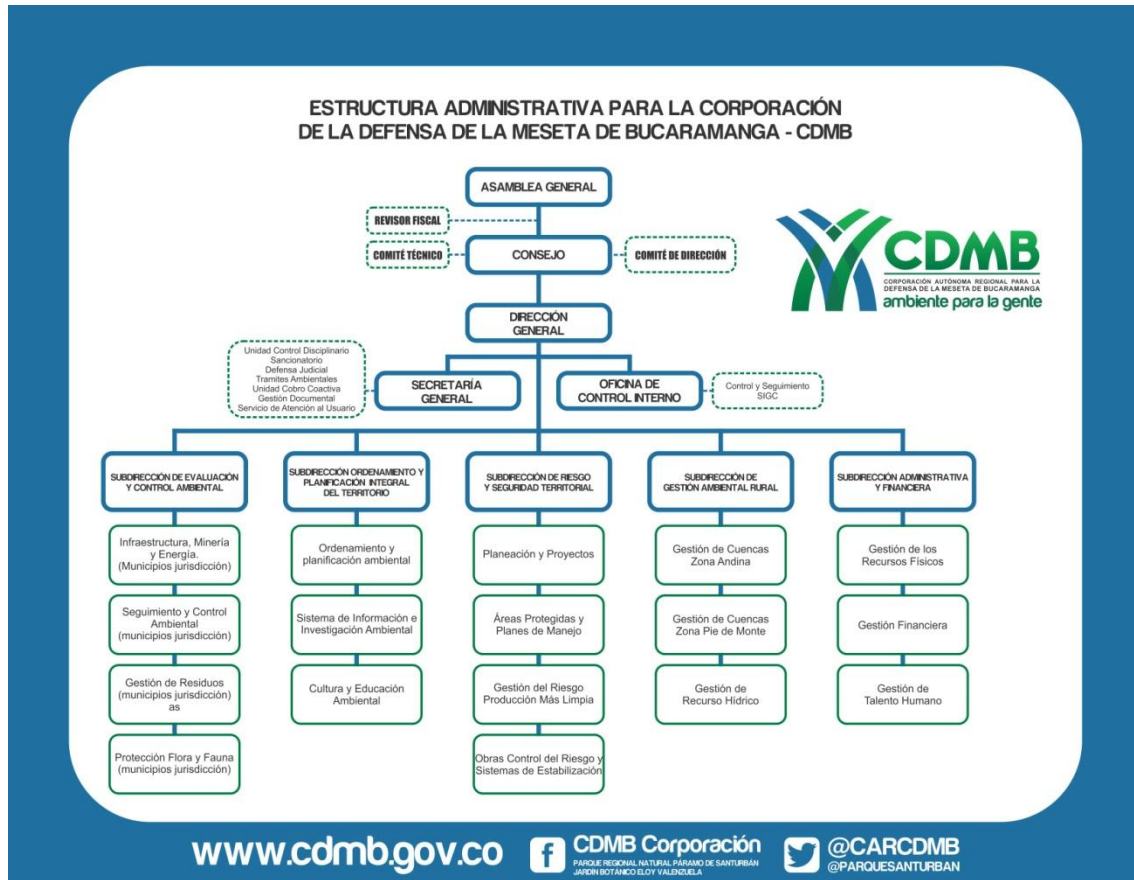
ESTRUCTURA ADMINISTRATIVA PARA LA CORPORACIÓN DE LA DEFENSA DE LA MESETA DE BUCARAMANGA - CDMB

ASAMBLEA GENERAL

REVISOR FISCAL

COMITÉ TÉCNICO

CONSEJO

COMITÉ DE DIRECCIÓN

CDMB
CORPORACIÓN AUTÓNOMA REGIONAL PARA LA DEFENSA DE LA MESETA DE BUCARAMANGA
ambiente para la gente

DIRECCIÓN GENERAL

Unidad Control Disciplinario
Sancionatorio
Defensa Judicial
Tramites Ambientales
Unidad Cobro Coactiva
Gestión Documental
Servicio de Atención al Usuario

SECRETARÍA GENERAL

OFICINA DE CONTROL INTERNO

Control y Seguimiento SIGC

SUBDIRECCIÓN DE EVALUACIÓN Y CONTROL AMBIENTAL

Infraestructura, Minería y Energía. (Municipios jurisdicción)

Seguimiento y Control Ambiental (municipios jurisdicción)

Gestión de Residuos (municipios jurisdicción) as

Protección Flora y Fauna (municipios jurisdicción)

SUBDIRECCIÓN ORDENAMIENTO Y PLANIFICACIÓN INTEGRAL DEL TERRITORIO

Ordenamiento y planificación ambiental

Sistema de Información e Investigación Ambiental

Cultura y Educación Ambiental

SUBDIRECCIÓN DE RIESGO Y SEGURIDAD TERRITORIAL

Planeación y Proyectos

Áreas Protegidas y Planes de Manejo

Gestión del Riesgo Producción Más Limpia

Obras Control del Riesgo y Sistemas de Estabilización

SUBDIRECCIÓN DE GESTIÓN AMBIENTAL RURAL

Gestión de Cuencas Zona Andina

Gestión de Cuencas Zona Pie de Monte

Gestión de Recurso Hídrico

SUBDIRECCIÓN ADMINISTRATIVA Y FINANCIERA

Gestión de los Recursos Físicos

Gestión Financiera

Gestión de Talento Humano

www.cdmb.gov.co

CDMB Corporación
PARQUE REGIONAL NATURAL PÁRAMO DE SANTURBÁN
JARDÍN BOTÁNICO ELOY VALENZUELA

@CARCDMB
@PARQUESANTURBAN